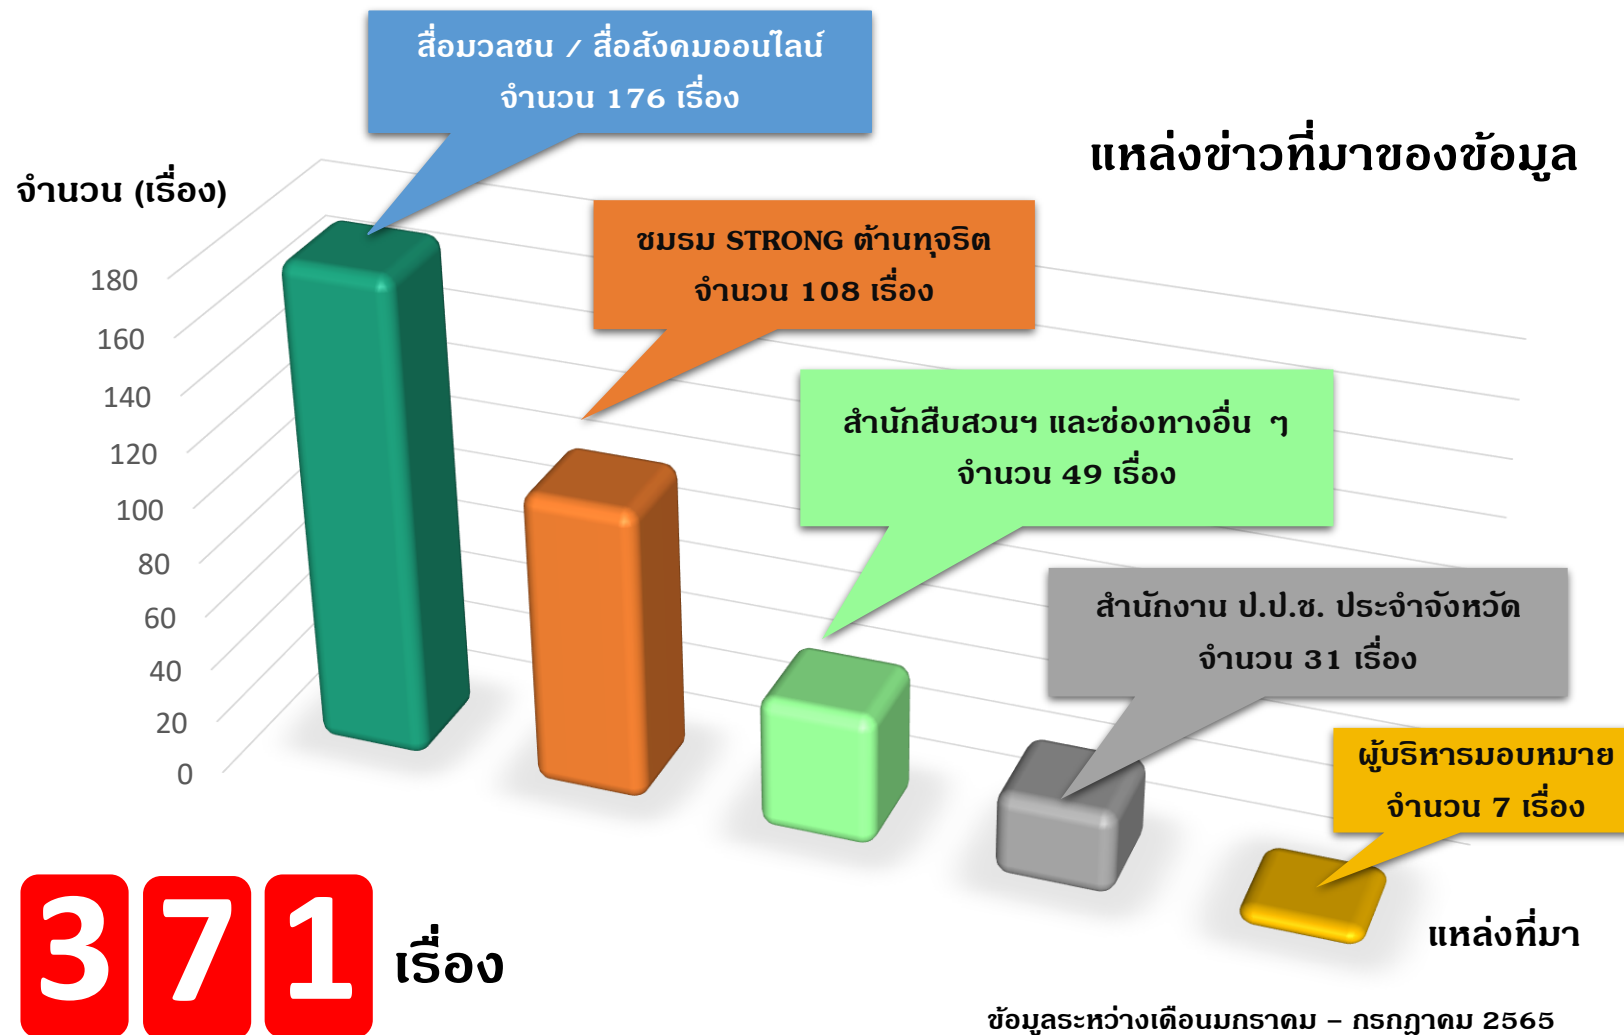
แหล่งข่าวที่มาของข้อมูล

จำนวน (เรื่อง)

180
160
140
120
100
80
60
40
20
0

สื่อมวลชน / สื่อสังคมออนไลน์
จำนวน 176 เรื่อง

ชมรม STRONG ต้านทุจริต
จำนวน 108 เรื่อง

สำนักสืบสวนฯ และช่องทางอื่น ๆ
จำนวน 49 เรื่อง

สำนักงาน ป.ป.ช. ประจำจังหวัด
จำนวน 31 เรื่อง

ผู้บริหารมอบหมาย
จำนวน 7 เรื่อง

แหล่งที่มา

371 เรื่อง

ข้อมูลระหว่างเดือนมกราคม – กรกฎาคม 2565